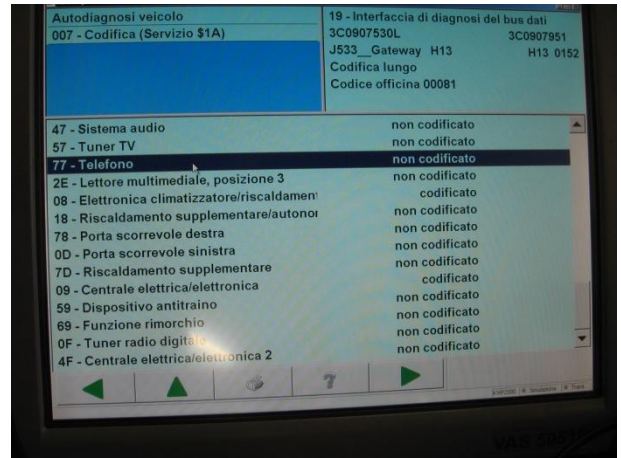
Autodiagnosi veicolo
007 - Codifica (Servizio $1A)

19 - Interfaccia di diagnosi del bus dati
3C0907530L 3C0907951
J533__Gateway H13 H13 0152
Codifica lungo
Codice officina 00081

| | |
|---|---|
| 47 - Sistema audio | non codificato |
| 57 - Tuner TV | non codificato |
| 77 - Telefono | non codificato |
| 2E - Lettore multimediale, posizione 3 | non codificato |
| 08 - Elettronica climatizzatore/riscaldament | codificato |
| 18 - Riscaldamento supplementare/autonoi | non codificato |
| 78 - Porta scorrevole destra | non codificato |
| 0D - Porta scorrevole sinistra | non codificato |
| 7D - Riscaldamento supplementare | non codificato |
| 09 - Centrale elettrica/elettronica | codificato |
| 59 - Dispositivo antitraino | non codificato |
| 69 - Funzione rimorchio | non codificato |
| 0F - Tuner radio digitale | non codificato |
| 4F - Centrale elettrica/elettronica 2 | non codificato |

?

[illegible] Simulatore Traccia

VAS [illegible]